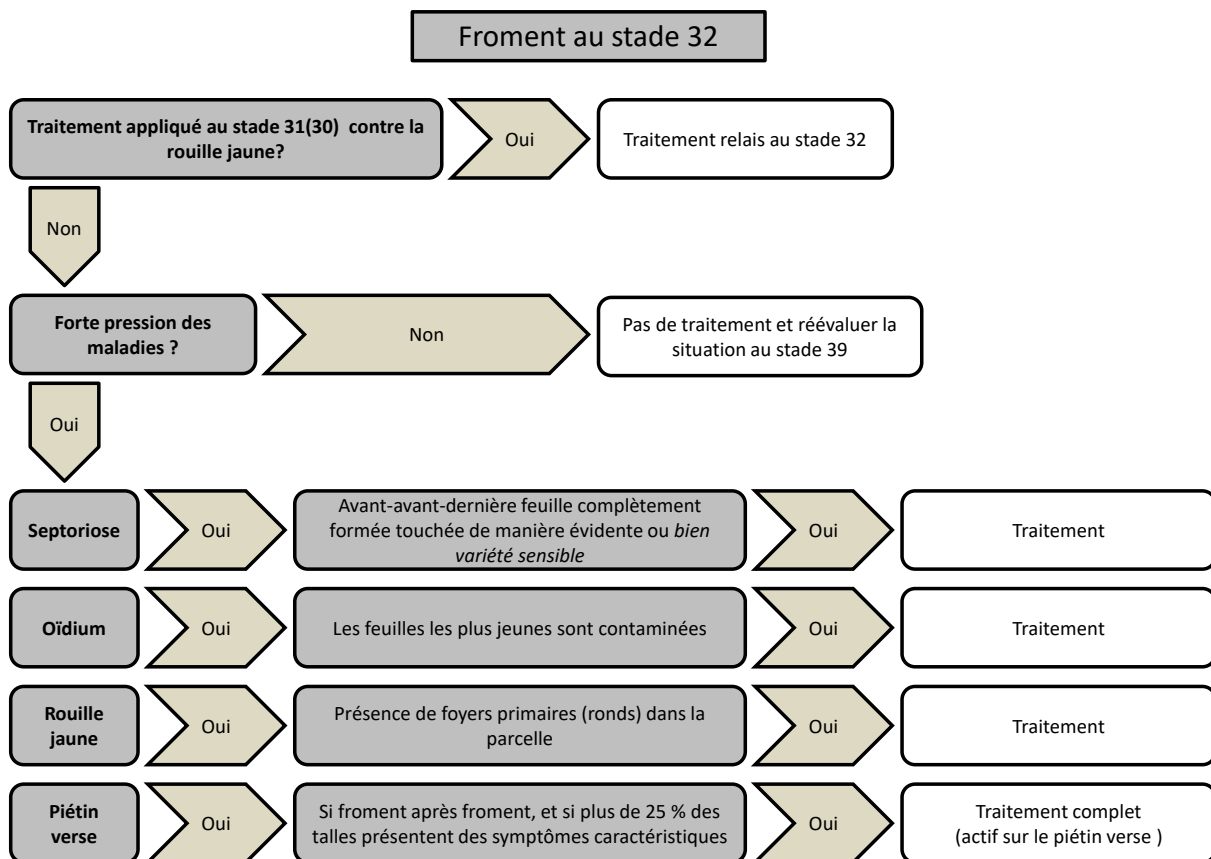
Froment au stade 32

Traitement appliqué au stade 31(30) contre la rouille jaune?

Oui

Traitement relais au stade 32

Non

Forte pression des maladies ?

Non

Pas de traitement et réévaluer la situation au stade 39

Oui

Septoriose

Oui

Avant-avant-dernière feuille complètement formée touchée de manière évidente ou *bien variété sensible*

Oui

Traitement

Oïdium

Oui

Les feuilles les plus jeunes sont contaminées

Oui

Traitement

Rouille jaune

Oui

Présence de foyers primaires (ronds) dans la parcelle

Oui

Traitement

Piétin verse

Oui

Si froment après froment, et si plus de 25 % des talles présentent des symptômes caractéristiques

Oui

Traitement complet (actif sur le piétin verse )